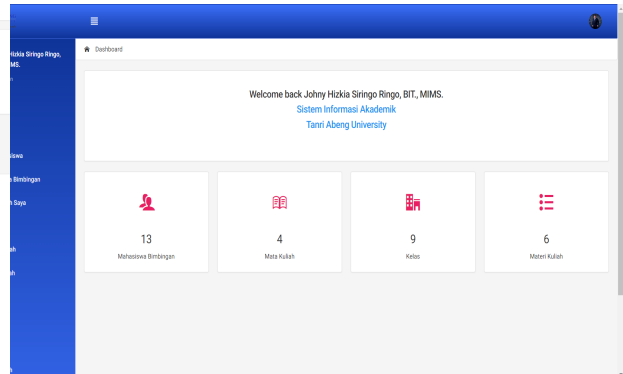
Hizkia Siringo Ringo, MIMS.

siswa

Bimbingan

h Saya

ah

ah

Dashboard

Welcome back Johny Hizkia Siringo Ringo, BIT., MIMS.
Sistem Informasi Akademik
Tanri Abeng University

13
Mahasiswa Bimbingan

4
Mata Kuliah

9
Kelas

6
Materi Kuliah